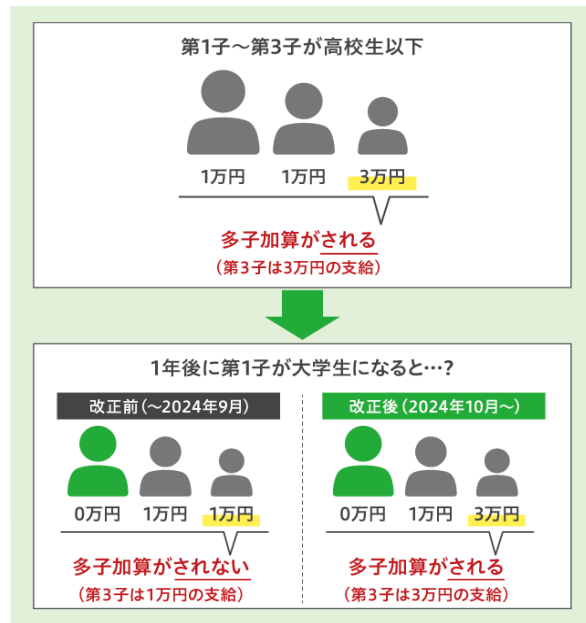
第1子～第3子が高校生以下

1万円 1万円 3万円

多子加算がされる
（第3子は3万円の支給）

1年後に第1子が大学生になると…？

改正前（～2024年9月）

0万円 1万円 1万円

多子加算がされない
（第3子は1万円の支給）

改正後（2024年10月～）

0万円 1万円 3万円

多子加算がされる
（第3子は3万円の支給）